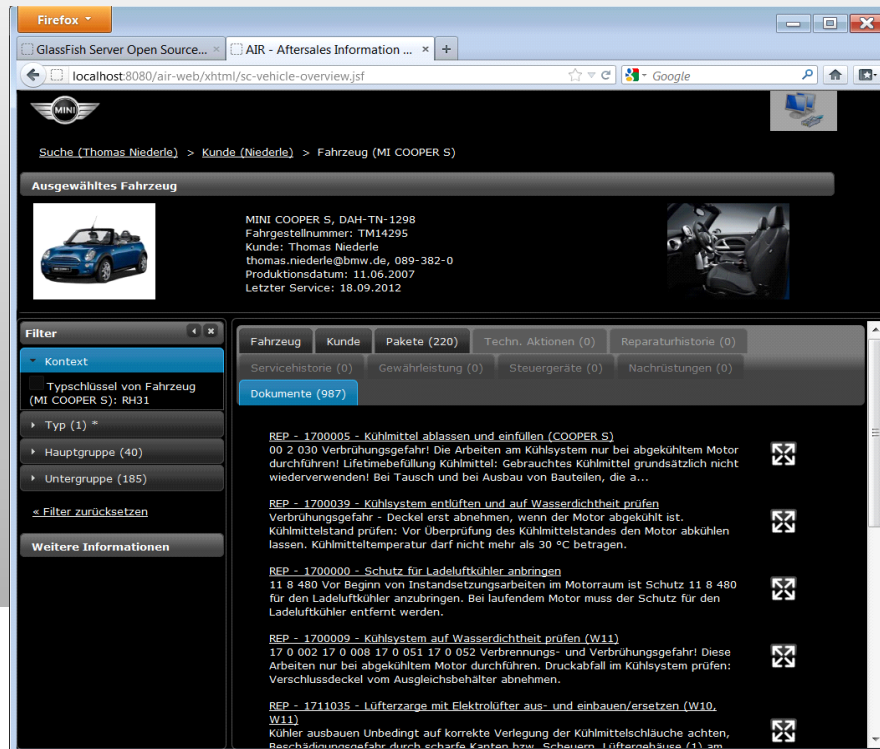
Firefox

GlassFish Server Open Source... ×
AIR - Aftersales Information ... ×
+

localhost:8080/air-web/xhtml/sc-vehicle-overview.jsf

Google

MINI

Suche (Thomas Niederle) > Kunde (Niederle) > Fahrzeug (MI COOPER S)

Ausgewähltes Fahrzeug

MINI COOPER S, DAH-TN-1298
Fahrgestellnummer: TM14295
Kunde: Thomas Niederle
thomas.niederle@bmw.de, 089-382-0
Produktionsdatum: 11.06.2007
Letzter Service: 18.09.2012

Filter

Kontext

Typschlüssel von Fahrzeug (MI COOPER S): RH31

Typ (1) *

Hauptgruppe (40)

Untergruppe (185)

« Filter zurücksetzen

Weitere Informationen

Fahrzeug | Kunde | Pakete (220) | Techn. Aktionen (0) | Reparaturhistorie (0)
Servicehistorie (0) | Gewährleistung (0) | Steuergeräte (0) | Nachrüstungen (0)
Dokumente (987)

REP - 1700005 - Kühlmittel ablassen und einfüllen (COOPER S)
00 2 030 Verbrühungsgefahr! Die Arbeiten am Kühlsystem nur bei abgekühltem Motor durchführen! Lifetimebefüllung Kühlmittel: Gebrauchtes Kühlmittel grundsätzlich nicht wiederverwenden! Bei Tausch und bei Ausbau von Bauteilen, die a...

REP - 1700039 - Kühlsystem entlüften und auf Wasserdichtheit prüfen
Verbrühungsgefahr - Deckel erst abnehmen, wenn der Motor abgekühlt ist. Kühlmittelstand prüfen: Vor Überprüfung des Kühlmittelstandes den Motor abkühlen lassen. Kühlmitteltemperatur darf nicht mehr als 30 °C betragen.

REP - 1700000 - Schutz für Ladeluftkühler anbringen
11 8 480 Vor Beginn von Instandsetzungsarbeiten im Motorraum ist Schutz 11 8 480 für den Ladeluftkühler anzubringen. Bei laufendem Motor muss der Schutz für den Ladeluftkühler entfernt werden.

REP - 1700009 - Kühlsystem auf Wasserdichtheit prüfen (W11)
17 0 002 17 0 008 17 0 051 17 0 052 Verbrennungs- und Verbrühungsgefahr! Diese Arbeiten nur bei abgekühltem Motor durchführen. Druckabfall im Kühlsystem prüfen: Verschlussdeckel vom Ausgleichsbehälter abnehmen.

REP - 1711035 - Lüfterzarge mit Elektrolüfter aus- und einbauen/ersetzen (W10, W11)
Kühler ausbauen Unbedingt auf korrekte Verlegung der Kühlmittelschläuche achten, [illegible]